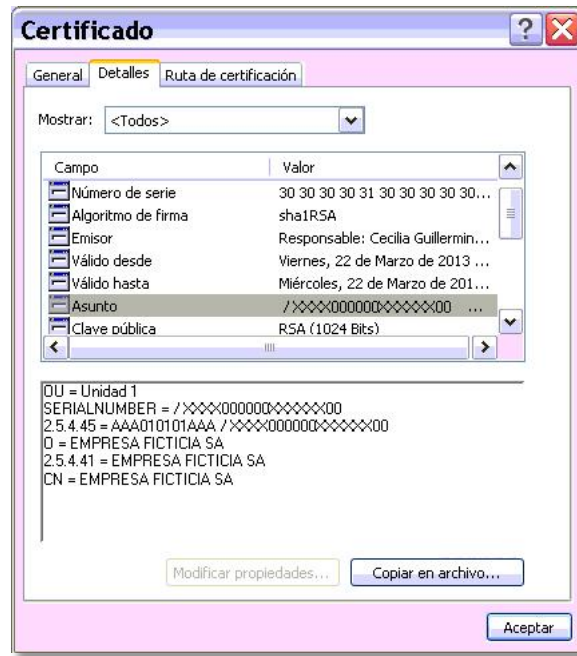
Certificado

General | Detalles | Ruta de certificación

Mostrar: <Todos>

| Campo | Valor |
|---|---|
| Número de serie | 30 30 30 30 31 30 30 30 30 30... |
| Algoritmo de firma | sha1RSA |
| Emisor | Responsable: Cecilia Guillermin... |
| Válido desde | Viernes, 22 de Marzo de 2013 ... |
| Válido hasta | Miércoles, 22 de Marzo de 201... |
| Asunto | / XXXX000000XXXXXX00 ... |
| Clave pública | RSA (1024 Bits) |

OU = Unidad 1
SERIALNUMBER = / XXXX000000XXXXXX00
2.5.4.45 = AAA010101AAA / XXXX000000XXXXXX00
O = EMPRESA FICTICIA SA
2.5.4.41 = EMPRESA FICTICIA SA
CN = EMPRESA FICTICIA SA

Modificar propiedades...
Copiar en archivo...

Aceptar